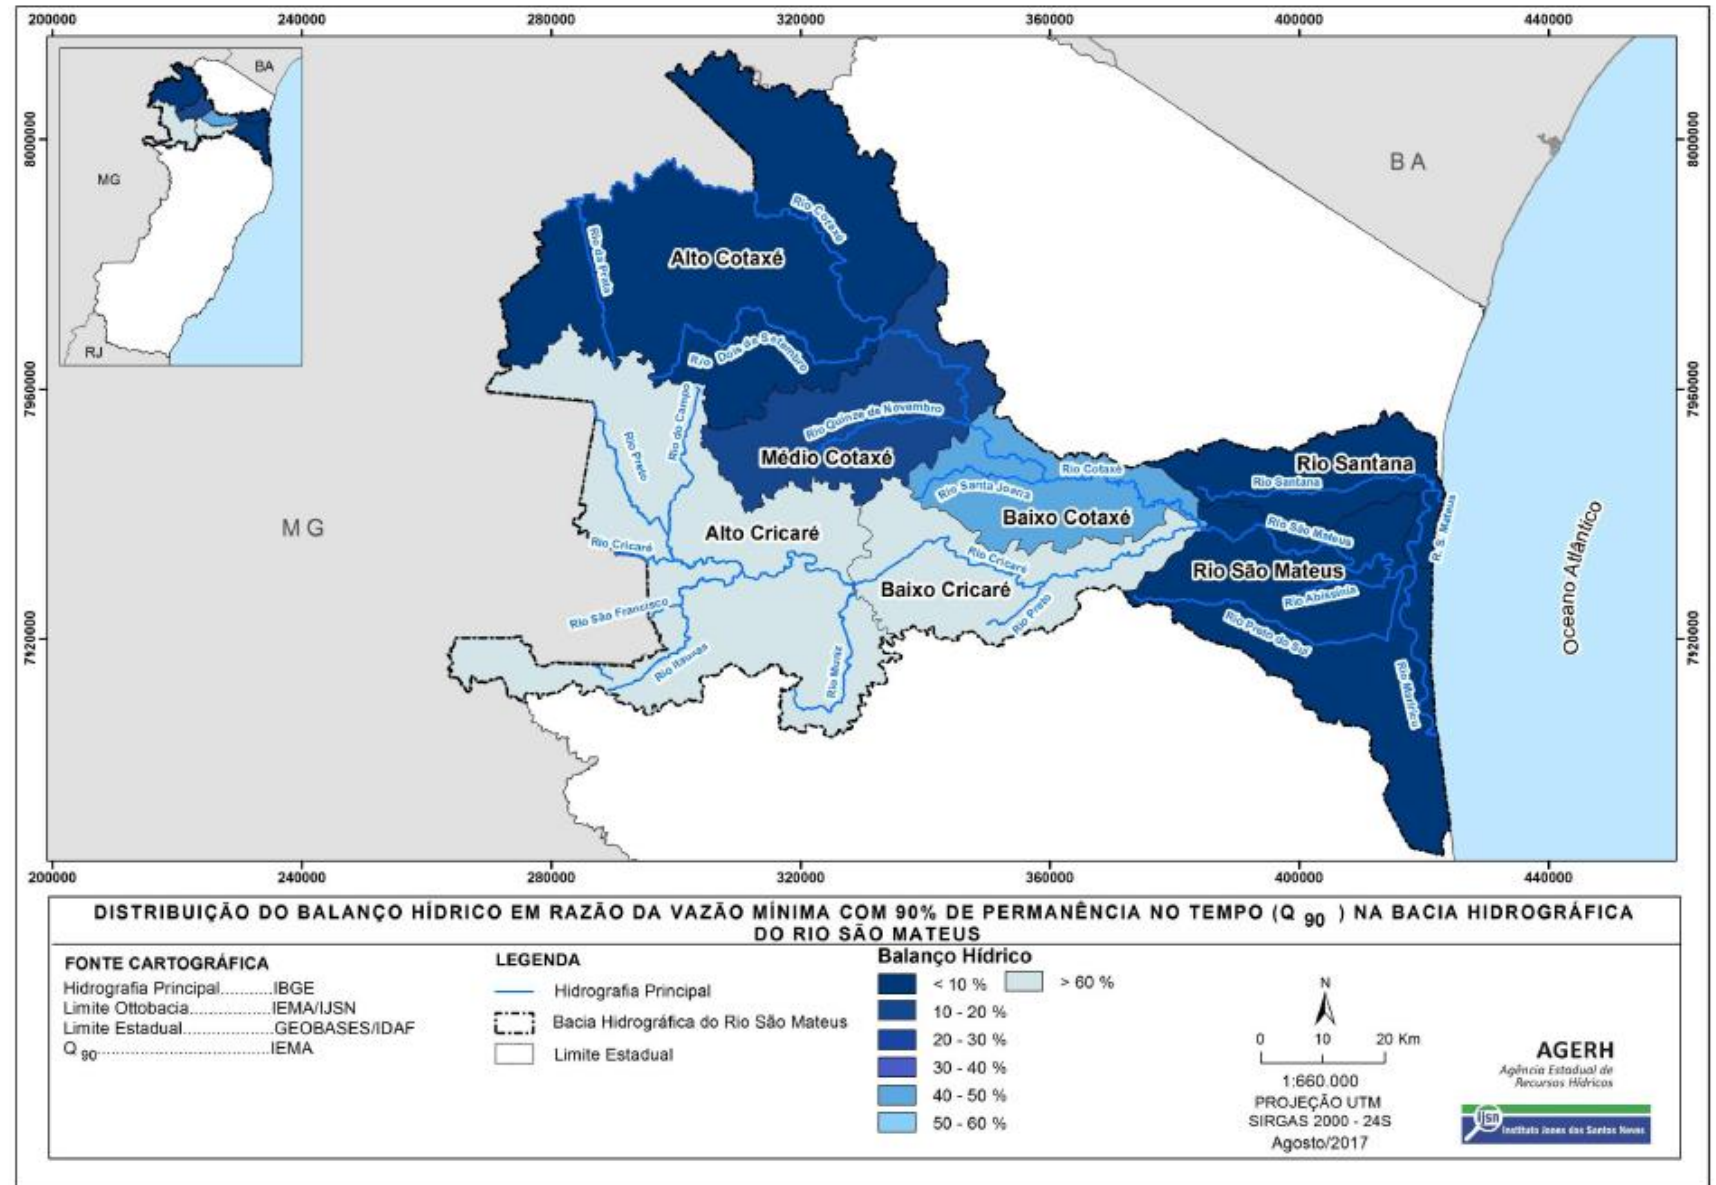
200000 240000 280000 320000 360000 400000 440000

BA

MG

RJ

8000000

7960000

7920000

BA

MG

Alto Cotaxé

Rio da Prata

Rio Cotaxé

Rio Dois de Setembro

Rio Quinze de Novembro

Médio Cotaxé

Rio do Campo

Rio Preto

Rio Cotaxé

Rio Santa Joana

Baixo Cotaxé

Rio Santana

Rio Santana

Rio São Mateus

R. S. Mateus

Rio São Mateus

Rio Abissínia

Rio Preto do Sul

Rio Mariricu

Alto Cricaré

Rio Cricaré

Rio Cricaré

Baixo Cricaré

Rio São Francisco

Rio Itaúnas

Rio Muniz

Rio Preto

Oceano Atlântico

200000 240000 280000 320000 360000 400000 440000

DISTRIBUIÇÃO DO BALANÇO HÍDRICO EM RAZÃO DA VAZÃO MÍNIMA COM 90% DE PERMANÊNCIA NO TEMPO ($Q_{90}$) NA BACIA HIDROGRÁFICA DO RIO SÃO MATEUS

FONTE CARTOGRÁFICA
Hidrografia Principal...........IBGE
Limite Ottobacia..................IEMA/IJSN
Limite Estadual..................GEOBASES/IDAF
$Q_{90}$..................................IEMA

LEGENDA
Hidrografia Principal
Bacia Hidrográfica do Rio São Mateus
Limite Estadual

Balanço Hídrico
< 10 %
10 - 20 %
20 - 30 %
30 - 40 %
40 - 50 %
50 - 60 %
> 60 %

N
0 10 20 Km
1:660.000
PROJEÇÃO UTM
SIRGAS 2000 - 24S
Agosto/2017

AGERH
Agência Estadual de Recursos Hídricos

ijsn
Instituto Jones dos Santos Neves